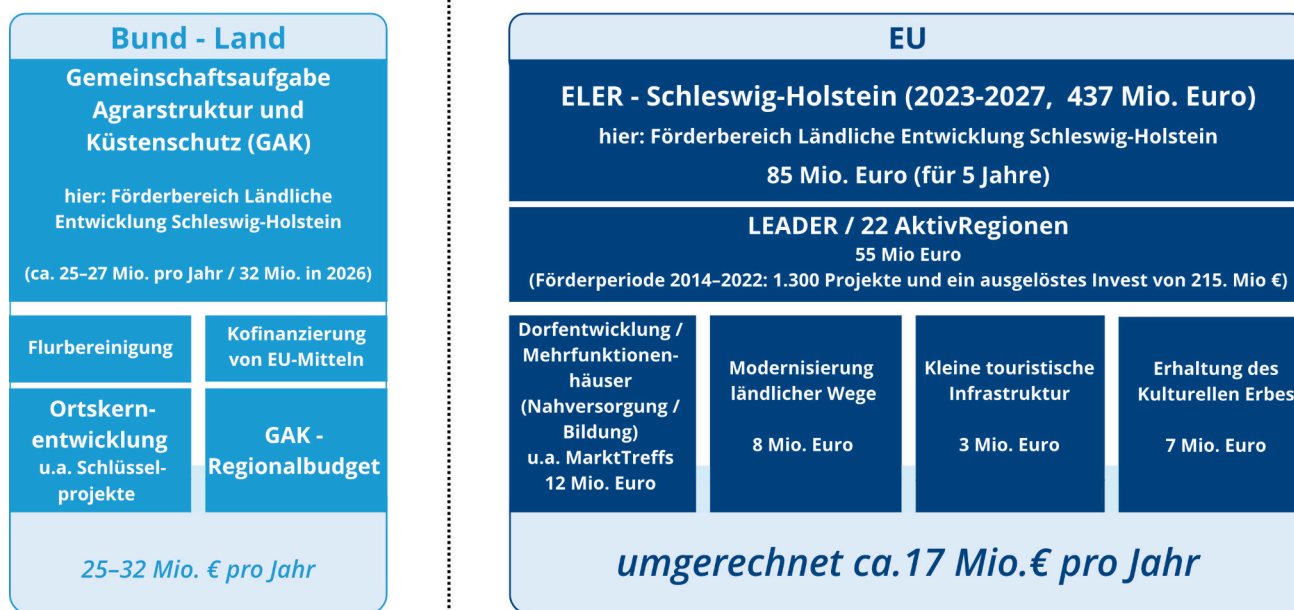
Bund - Land

Gemeinschaftsaufgabe Agrarstruktur und Küstenschutz (GAK)

hier: Förderbereich Ländliche Entwicklung Schleswig-Holstein

(ca. 25–27 Mio. pro Jahr / 32 Mio. in 2026)

Flurbereinigung

Kofinanzierung von EU-Mitteln

Ortskernentwicklung u.a. Schlüsselprojekte

GAK - Regionalbudget

25–32 Mio. € pro Jahr

EU

ELER - Schleswig-Holstein (2023-2027, 437 Mio. Euro)

hier: Förderbereich Ländliche Entwicklung Schleswig-Holstein

85 Mio. Euro (für 5 Jahre)

LEADER / 22 AktivRegionen

55 Mio Euro

(Förderperiode 2014–2022: 1.300 Projekte und ein ausgelöstes Invest von 215. Mio €)

Dorfentwicklung / Mehrfunktionenhäuser (Nahversorgung / Bildung) u.a. MarktTreffs 12 Mio. Euro

Modernisierung ländlicher Wege

8 Mio. Euro

Kleine touristische Infrastruktur

3 Mio. Euro

Erhaltung des Kulturellen Erbes

7 Mio. Euro

umgerechnet ca.17 Mio.€ pro Jahr